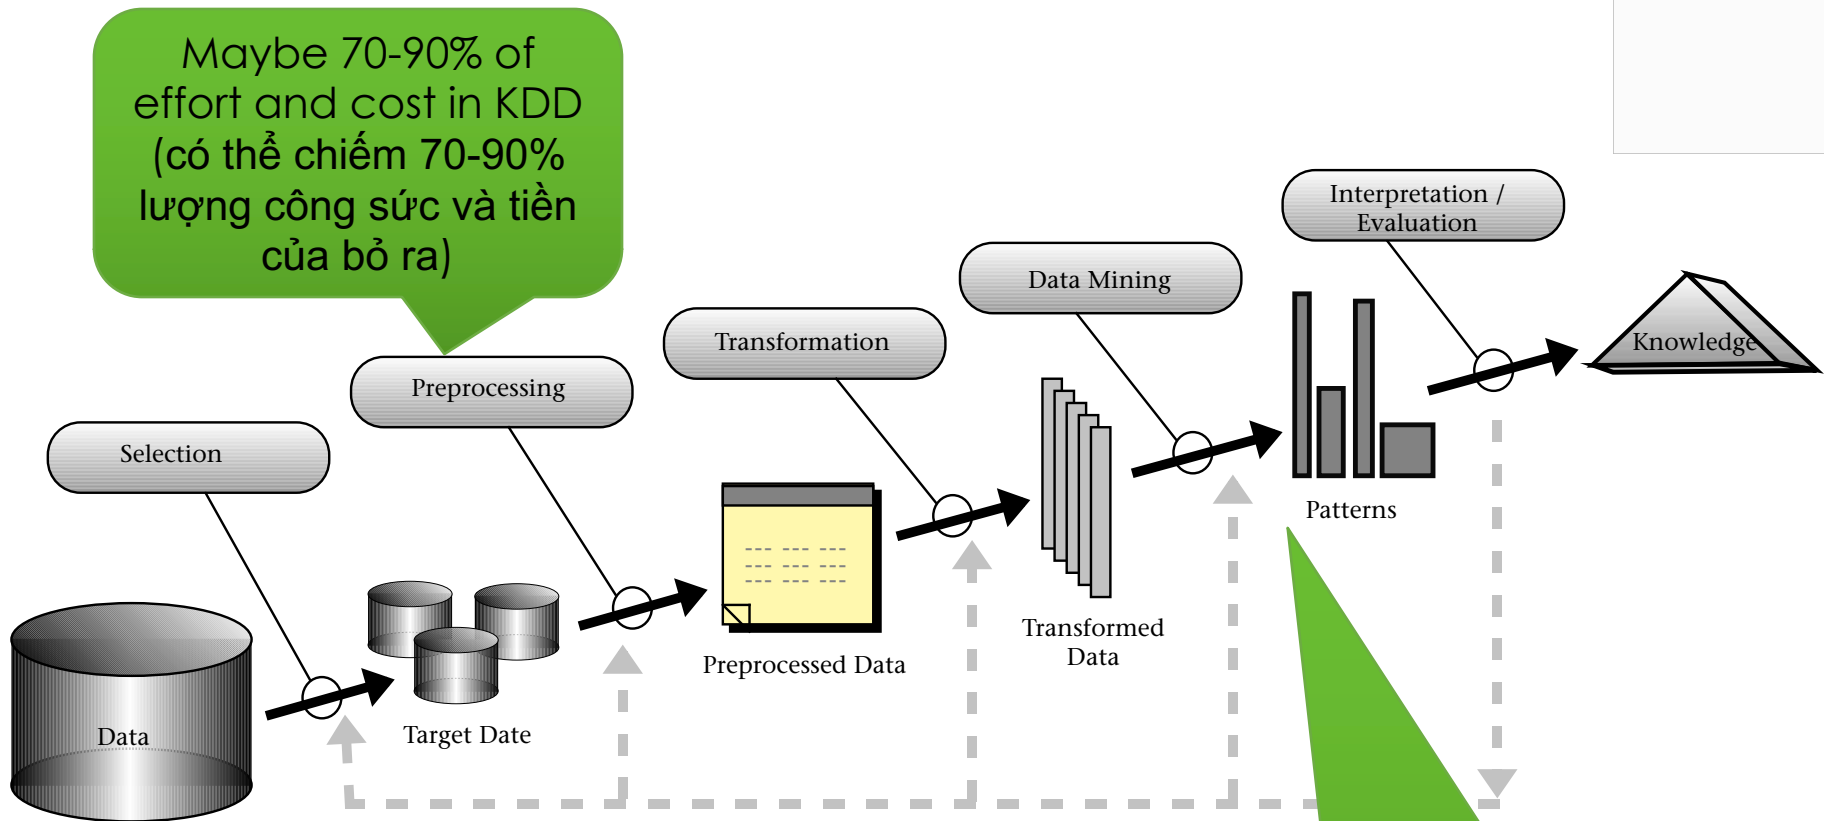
Maybe 70-90% of effort and cost in KDD (có thể chiếm 70-90% lượng công sức và tiền của bỏ ra)

Interpretation / Evaluation

Data Mining

Transformation

Preprocessing

Selection

Knowledge

Patterns

Transformed Data

Preprocessed Data

Target Date

Data